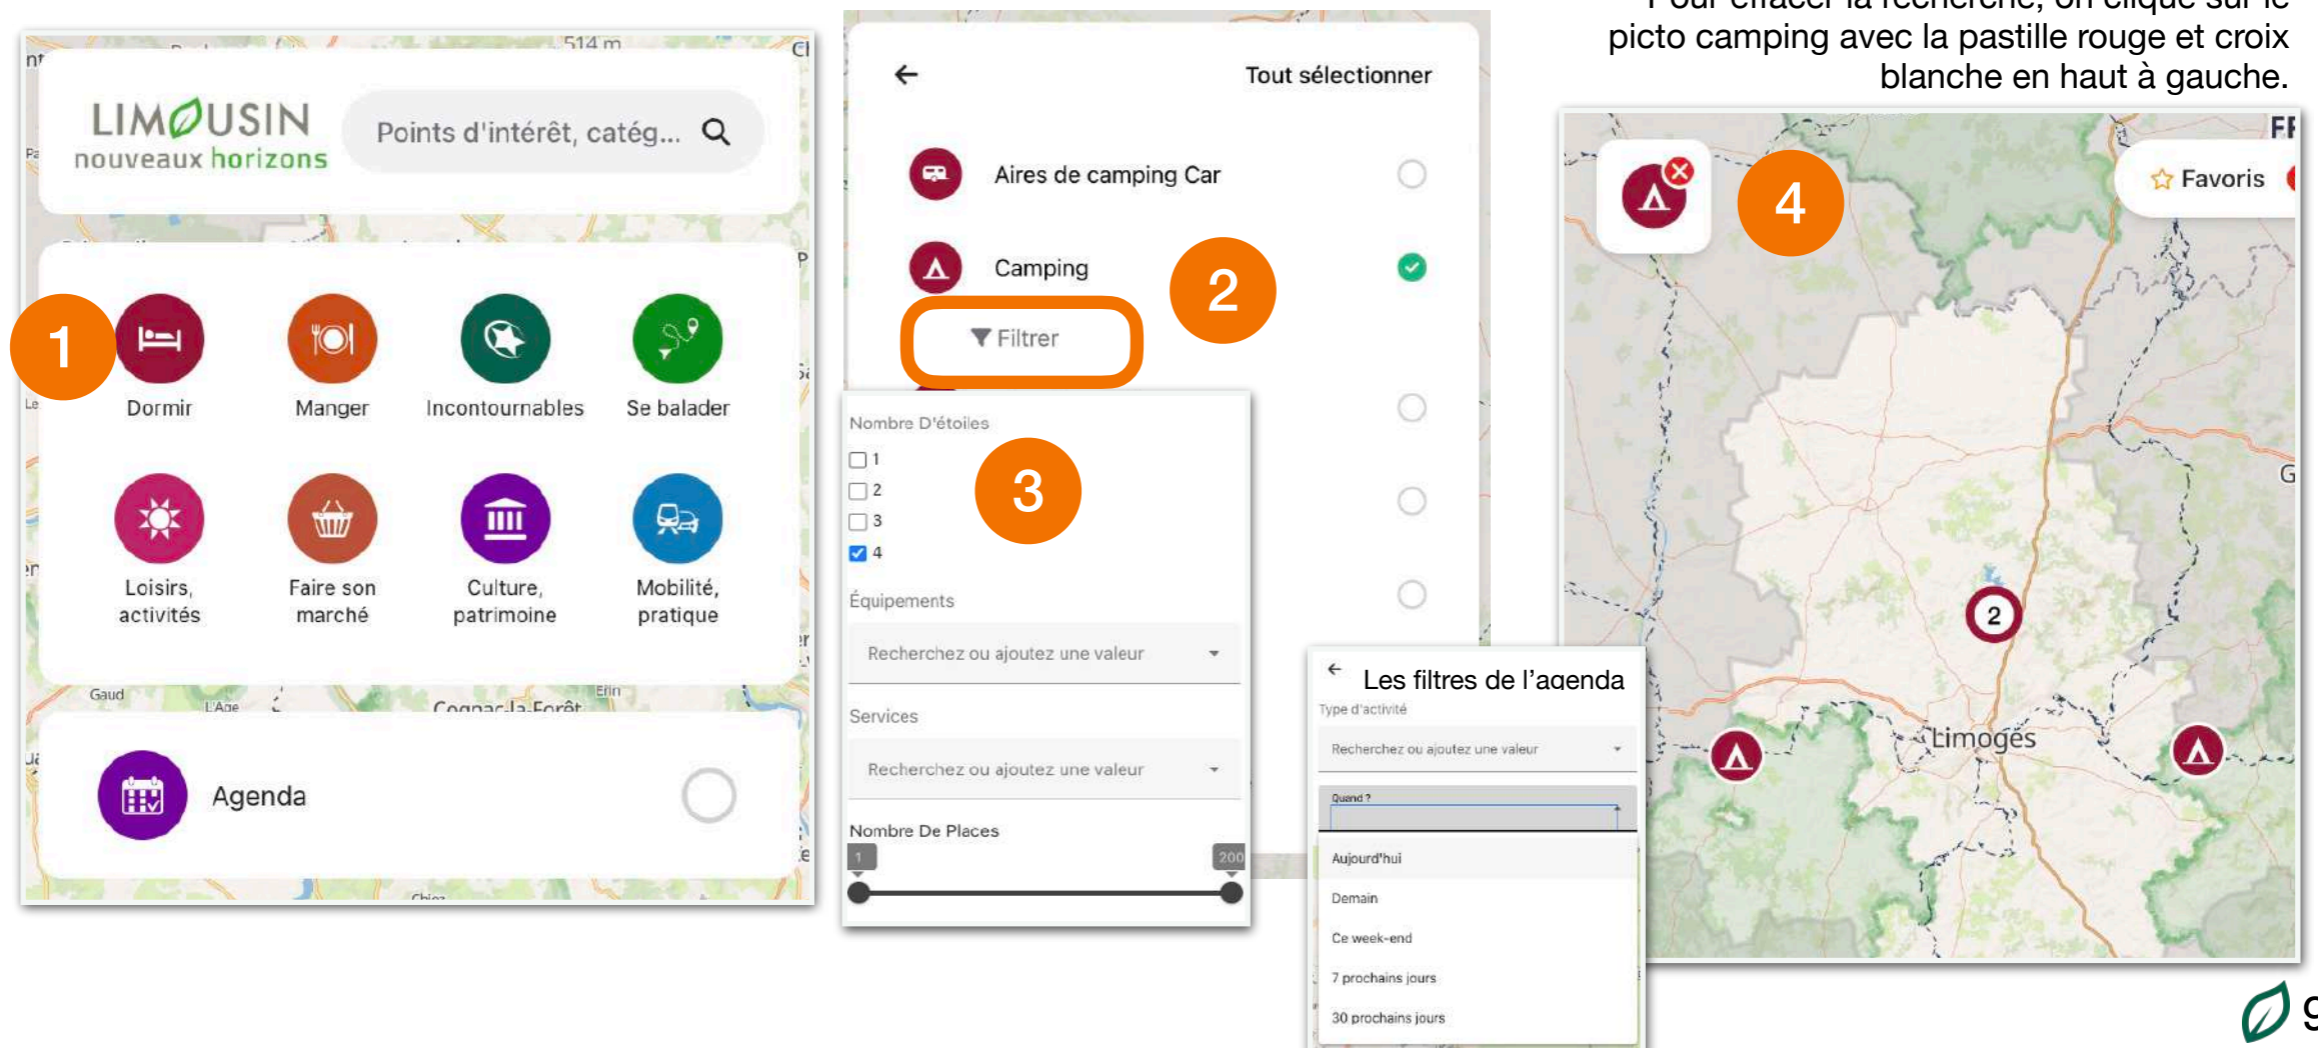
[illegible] picto camping avec la pastille rouge et croix blanche en haut à gauche.

LIMOUSIN nouveaux horizons

Points d'intérêt, catég...

1

Dormir

Manger

Incontournables

Se balader

Loisirs, activités

Faire son marché

Culture, patrimoine

Mobilité, pratique

Agenda

Tout sélectionner

Aires de camping Car

Camping

2

Filtrer

Nombre D'étoiles

1

2

3

4

3

Équipements

Recherchez ou ajoutez une valeur

Services

Recherchez ou ajoutez une valeur

Nombre De Places

1

200

Les filtres de l'agenda

Type d'activité

Recherchez ou ajoutez une valeur

Quand ?

Aujourd'hui

Demain

Ce week-end

7 prochains jours

30 prochains jours

4

Favoris

2

Limoges